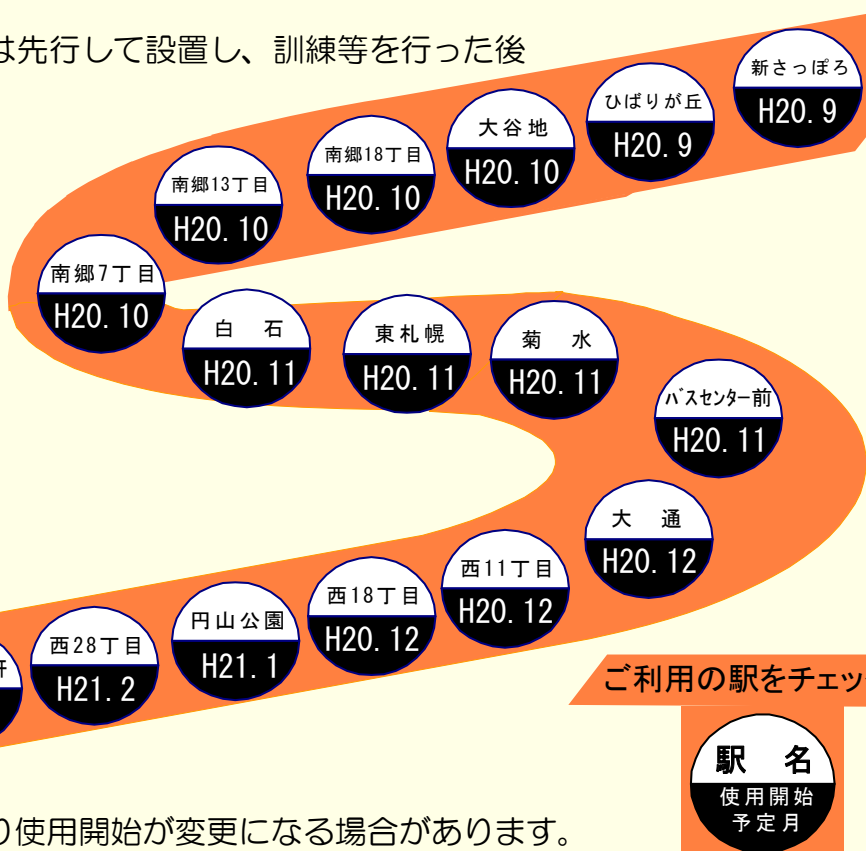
は先行して設置し、訓練等を行った後

新さっぽろ
H20.9

ひばりが丘
H20.9

大谷地
H20.10

南郷18丁目
H20.10

南郷13丁目
H20.10

南郷7丁目
H20.10

白　石
H20.11

東札幌
H20.11

菊　水
H20.11

バスセンター前
H20.11

大　通
H20.12

西11丁目
H20.12

西18丁目
H20.12

円山公園
H21.1

西28丁目
H21.2

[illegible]

ご利用の駅をチェッ

駅　名
使用開始
予定月

の使用開始が変更になる場合があります。